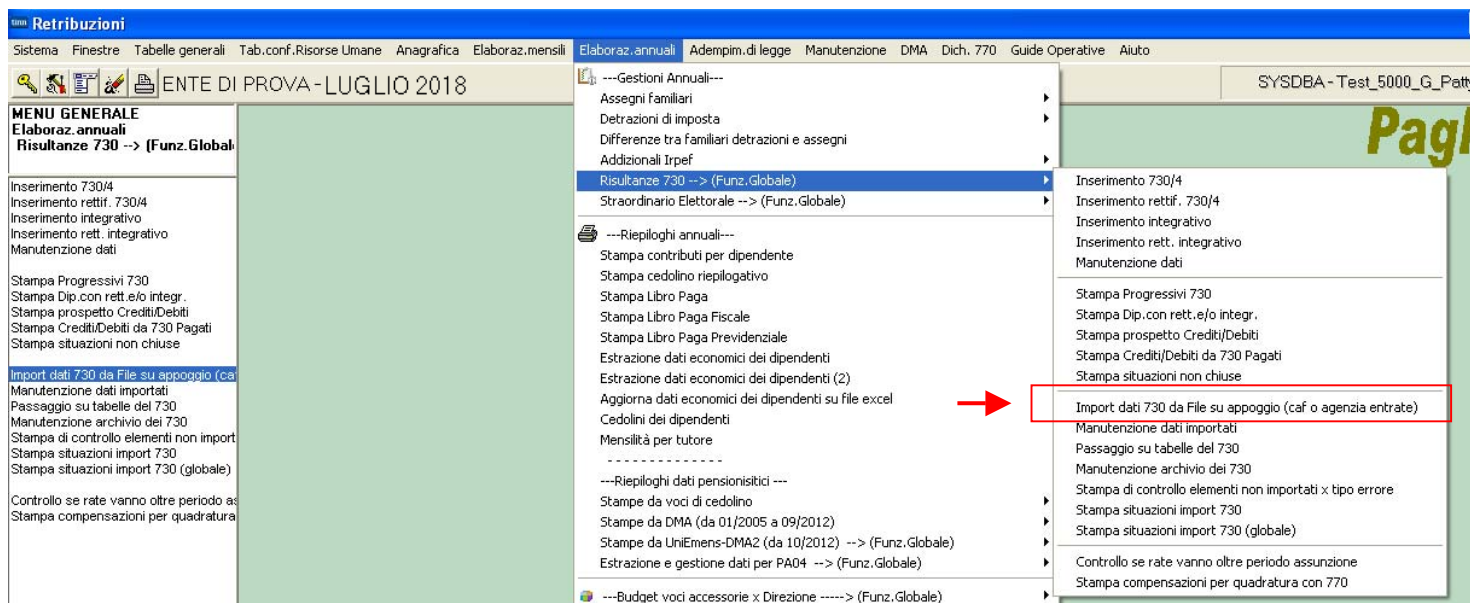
Retribuzioni

Sistema Finestre Tabelle generali Tab.conf.Risorse Umane Anagrafica Elaboraz.mensili Elaboraz.annuali Adempim.di legge Manutenzione DMA Dich. 770 Guide Operative Aiuto

ENTE DI PROVA - LUGLIO 2018

SYSDBA - Test_5000_G_Patt

MENU GENERALE
Elaboraz.annuali
Risultanze 730 --> (Funz.Global

Inserimento 730/4
Inserimento rettif. 730/4
Inserimento integrativo
Inserimento rett. integrativo
Manutenzione dati

Stampa Progressivi 730
Stampa Dip.con rett.e/o integr.
Stampa prospetto Crediti/Debiti
Stampa Crediti/Debiti da 730 Pagati
Stampa situazioni non chiuse

Import dati 730 da File su appoggio (caf
Manutenzione dati importati
Passaggio su tabelle del 730
Manutenzione archivio dei 730
Stampa di controllo elementi non import
Stampa situazioni import 730
Stampa situazioni import 730 (globale)

Controllo se rate vanno oltre periodo as
Stampa compensazioni per quadratura

---Gestioni Annuali---
Assegni familiari
Detrazioni di imposta
Differenze tra familiari detrazioni e assegni
Addizionali Irpef
Risultanze 730 --> (Funz.Globale)
Straordinario Elettorale --> (Funz.Globale)
---Riepiloghi annuali---
Stampa contributi per dipendente
Stampa cedolino riepilogativo
Stampa Libro Paga
Stampa Libro Paga Fiscale
Stampa Libro Paga Previdenziale
Estrazione dati economici dei dipendenti
Estrazione dati economici dei dipendenti (2)
Aggiorna dati economici dei dipendenti su file excel
Cedolini dei dipendenti
Mensilità per tutore
- - - - - - - - - - - - - -
---Riepiloghi dati pensionisitici ---
Stampe da voci di cedolino
Stampe da DMA (da 01/2005 a 09/2012)
Stampe da UniEmens-DMA2 (da 10/2012) --> (Funz.Globale)
Estrazione e gestione dati per PA04 --> (Funz.Globale)
---Budget voci accessorie x Direzione -----> (Funz.Globale)

Pagl

Inserimento 730/4
Inserimento rettif. 730/4
Inserimento integrativo
Inserimento rett. integrativo
Manutenzione dati

Stampa Progressivi 730
Stampa Dip.con rett.e/o integr.
Stampa prospetto Crediti/Debiti
Stampa Crediti/Debiti da 730 Pagati
Stampa situazioni non chiuse

Import dati 730 da File su appoggio (caf o agenzia entrate)
Manutenzione dati importati
Passaggio su tabelle del 730
Manutenzione archivio dei 730
Stampa di controllo elementi non importati x tipo errore
Stampa situazioni import 730
Stampa situazioni import 730 (globale)

Controllo se rate vanno oltre periodo assunzione
Stampa compensazioni per quadratura con 770